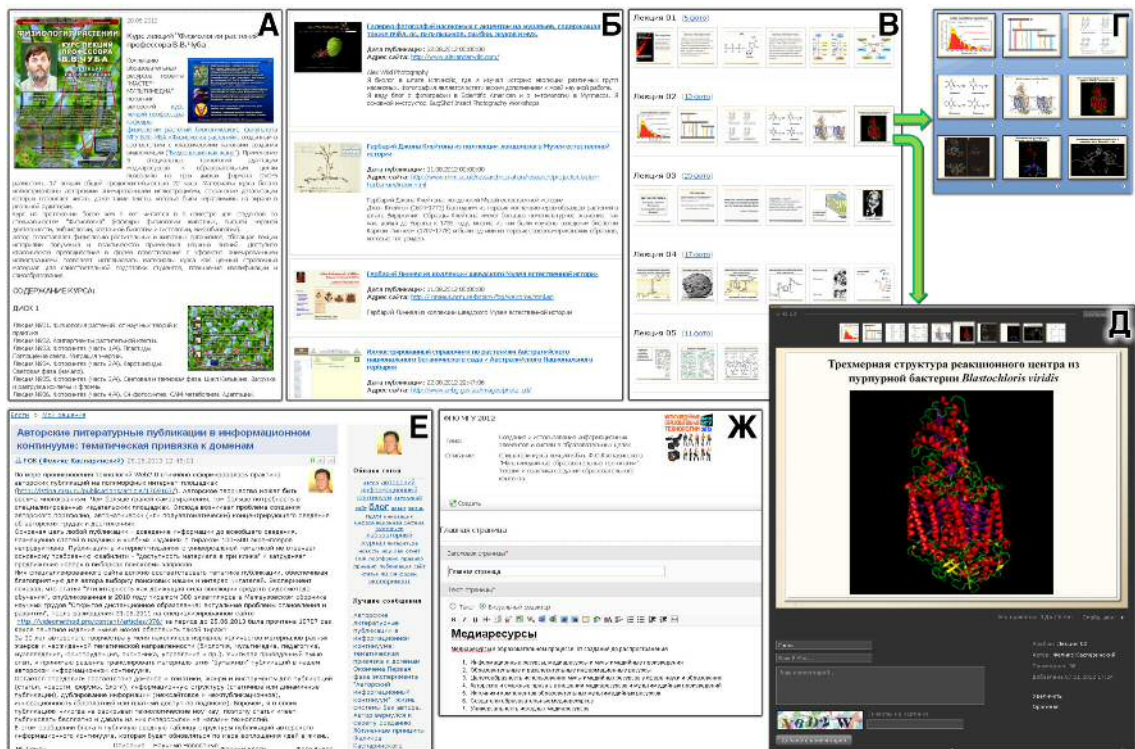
А

Курс лекций "Физиология растений" профессора В.В. Чуба

ФИЗИОЛОГИЯ РАСТЕНИЙ
КУРС ЛЕКЦИЙ ПРОФЕССОРА В.В. ЧУБА

СОДЕРЖАНИЕ КУРСА:

ДИСК 1

Б

Главная фотографий насекомых с акцентом на мелкие, созданные

Дата публикации:
Адрес сайта:

Гербарий Джона Клейтона из коллекции, находящейся в Музее естественной истории

Дата публикации:
Адрес сайта:

Гербарий Линнея из коллекции шведского Музея естественной истории

Дата публикации:
Адрес сайта:

В

Лекция 01
Лекция 02
Лекция 03
Лекция 04
Лекция 05

Г

Д

Трехмерная структура реакционного центра из пурпурной бактерии Blastochloris viridis

Е

Авторские литературные публикации в информационном континууме: тематическая привязка к доменам

Лучшие сообщения

Ж

ФНО МГУ 2012

Сохранить

Главная страница

Заголовок страницы*

Главная страница

Текст страницы*

Медиаресурсы